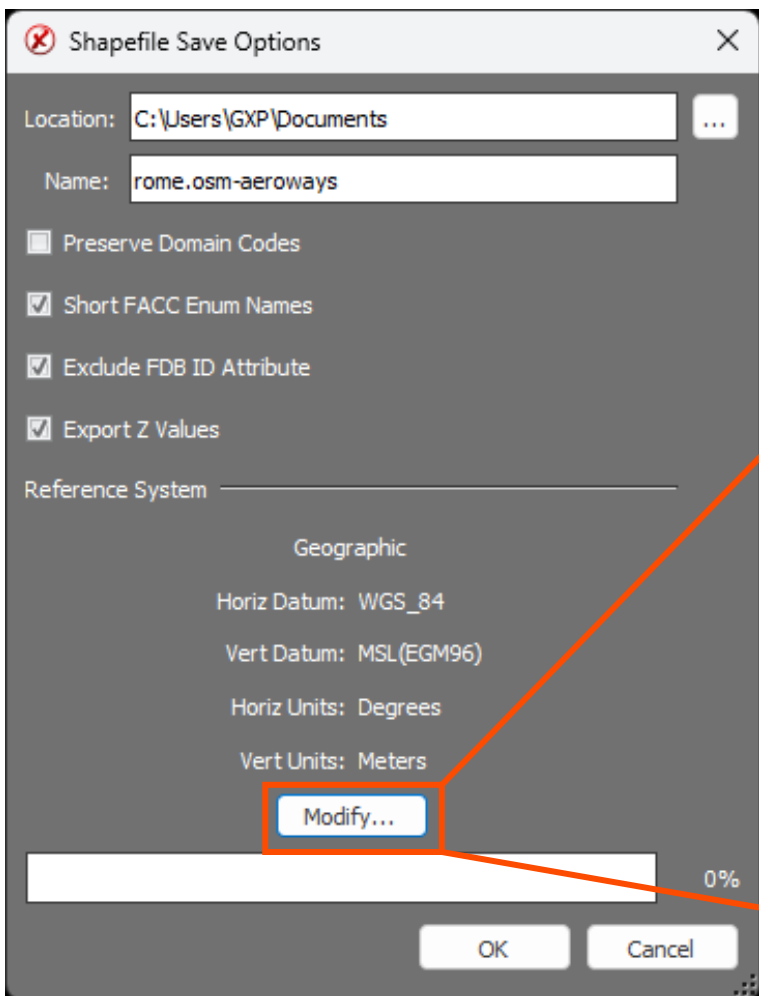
Shapefile Save Options

Location: C:\Users\GXP\Documents ...

Name: rome.osm-aeroways

Preserve Domain Codes

Short FACC Enum Names

Exclude FDB ID Attribute

Export Z Values

Reference System

Geographic

Horiz Datum: WGS_84

Vert Datum: MSL(EGM96)

Horiz Units: Degrees

Vert Units: Meters

Modify...

0%

OK Cancel